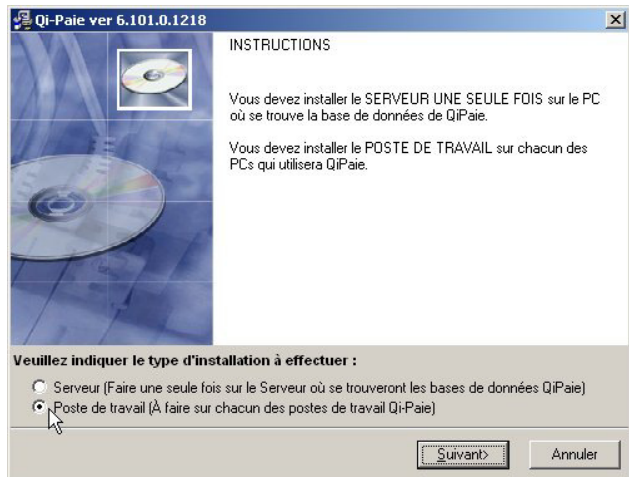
Qi-Paie ver 6.101.0.1218

INSTRUCTIONS

Vous devez installer le SERVEUR UNE SEULE FOIS sur le PC où se trouve la base de données de QiPaie.

Vous devez installer le POSTE DE TRAVAIL sur chacun des PCs qui utilisera QiPaie.

Veuillez indiquer le type d'installation à effectuer :

Serveur (Faire une seule fois sur le Serveur où se trouveront les bases de données QiPaie)

Poste de travail (À faire sur chacun des postes de travail Qi-Paie)

Suivant>

Annuler